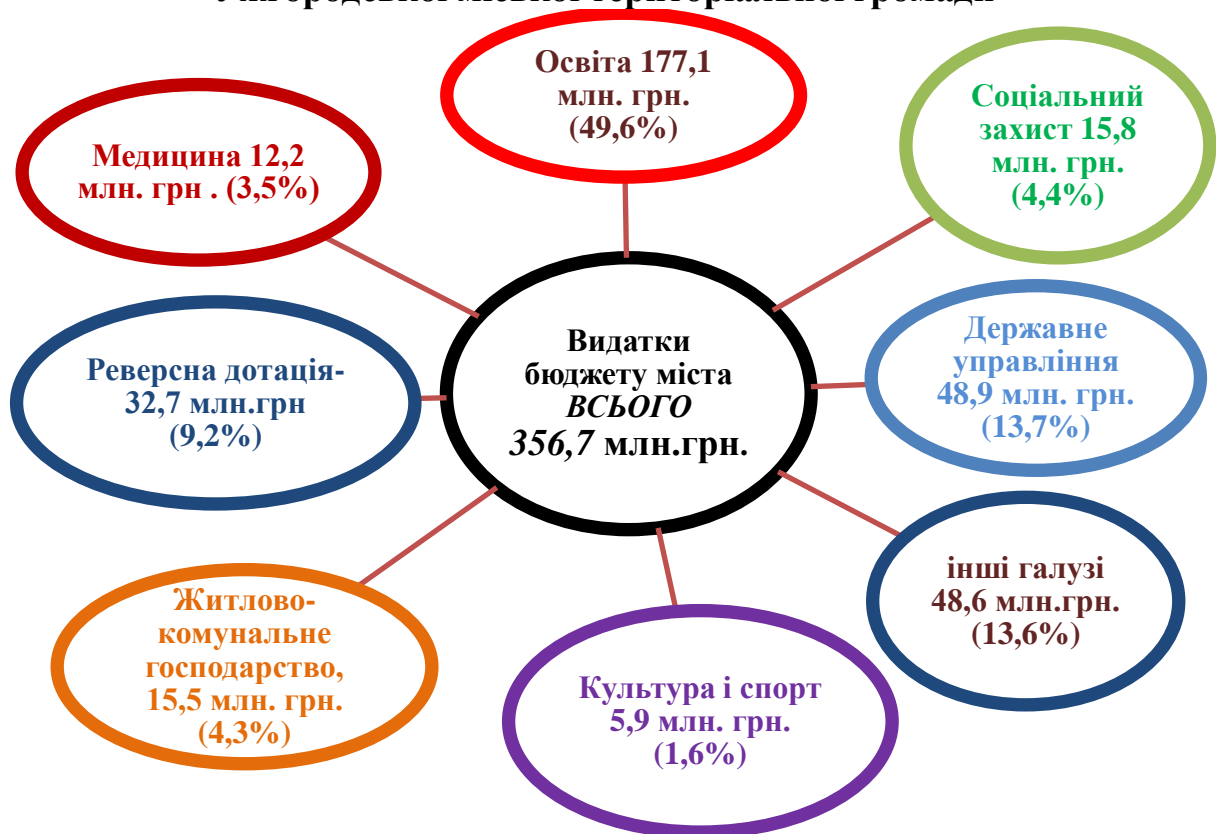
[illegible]

Освіта 177,1 млн. грн. (49,6%)

Медицина 12,2 млн. грн . (3,5%)

Соціальний захист 15,8 млн. грн. (4,4%)

Реверсна дотація- 32,7 млн.грн (9,2%)

Видатки бюджету міста *ВСЬОГО* *356,7* млн.грн.

Державне управління 48,9 млн. грн. (13,7%)

інші галузі 48,6 млн.грн. (13,6%)

Житлово-комунальне господарство, 15,5 млн. грн. (4,3%)

Культура і спорт 5,9 млн. грн. (1,6%)